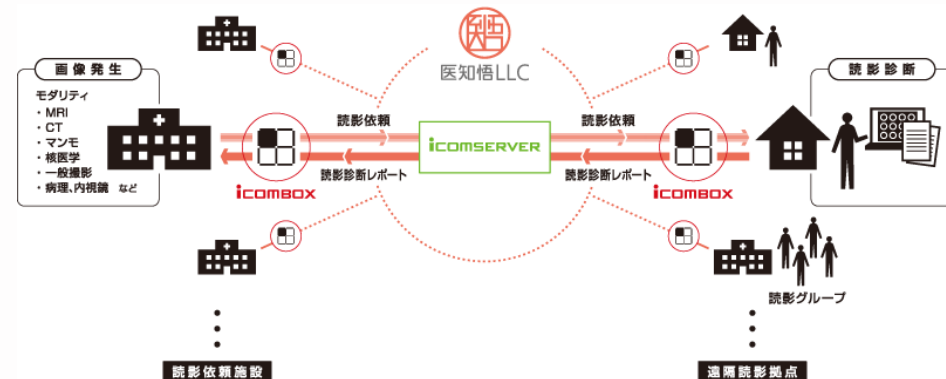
画像発生

モダリティ
・MRI
・CT
・マンモ
・核医学
・一般撮影
・病理、内視鏡　など

医知悟LLC

読影依頼

読影診断レポート

iCOMSERVER

読影依頼

読影診断レポート

iCOMBOX

iCOMBOX

読影診断

読影グループ

読影依頼施設

遠隔読影拠点